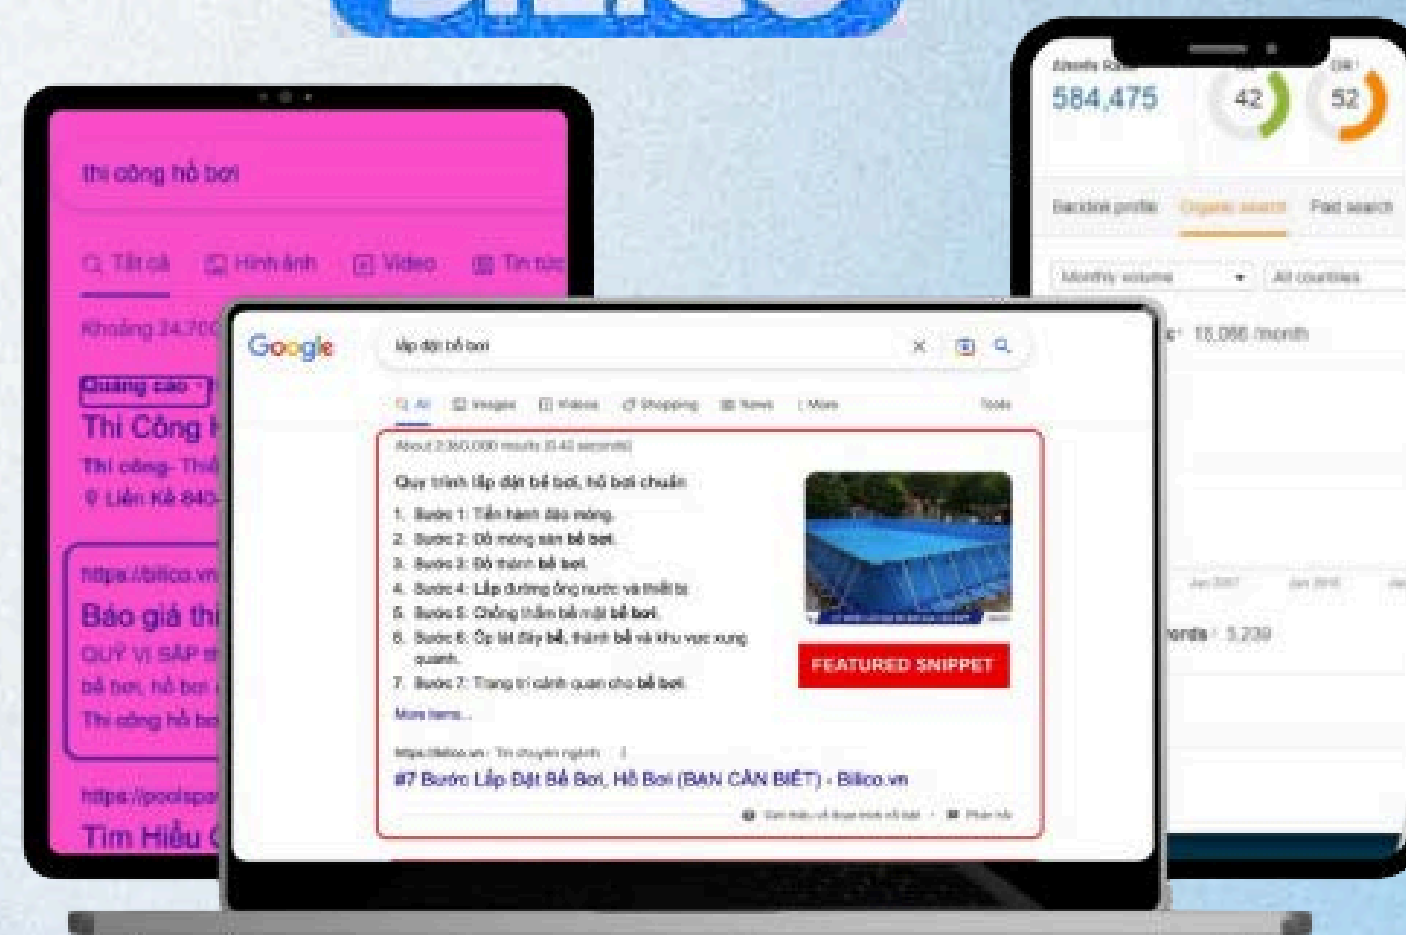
thi công hồ bơi

Tất cả Hình ảnh Video Tin tức

Khoảng 24.700

Quảng cáo ·

Thi Công H

Thi công- Thiế

Liền Kề 840-

https://bilico.vn

Báo giá thi

QUY VỊ SẮP

bể bơi, hồ bơi

Thi công hồ bơi

https://poolspa

Tìm Hiểu

Ahrefs Rank

584,475

42

52

DR

Backlink profile Organic search Paid search

Monthly volume All countries

15,066 /month

Jan 2017 Jan 2018

Keywords 5,239

Google

lắp đặt bể bơi

All Images Videos Shopping News More Tools

About 2,360,000 results (0.42 seconds)

Quy trình lắp đặt bể bơi, hồ bơi chuẩn

1. Bước 1: Tiến hành đào móng.
2. Bước 2: Đổ móng sàn bể bơi.
3. Bước 3: Đổ thành bể bơi.
4. Bước 4: Lắp đường ống nước và thiết bị.
5. Bước 5: Chống thấm bề mặt bể bơi.
6. Bước 6: Ốp lát đáy bể, thành bể và khu vực xung quanh.
7. Bước 7: Trang trí cảnh quan cho bể bơi.

More items...

FEATURED SNIPPET

https://bilico.vn › Tin chuyên ngành

#7 Bước Lắp Đặt Bể Bơi, Hồ Bơi (BẠN CẦN BIẾT) - Bilico.vn

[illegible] Phản hồi